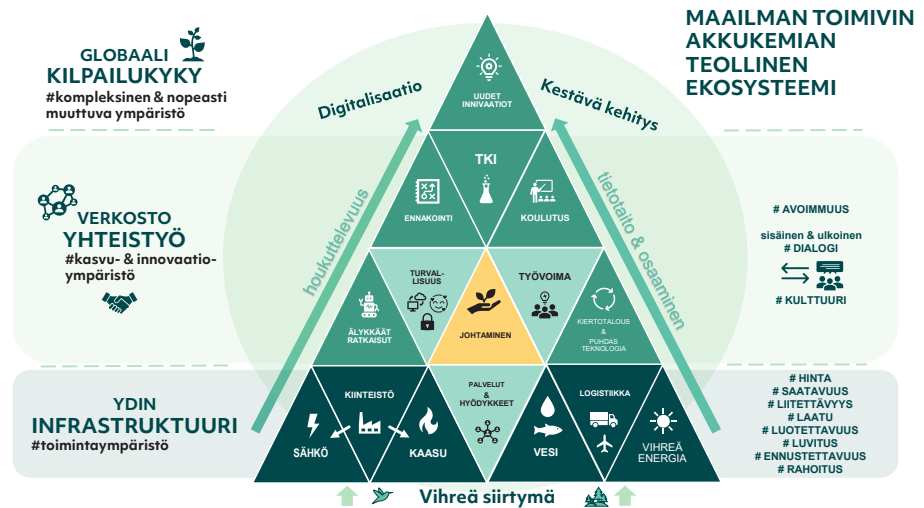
GLOBAALI
KILPAILUKYKY
#kompleksinen & nopeasti muuttuva ympäristö

MAAILMAN TOIMIVIN AKKUKEMIAN TEOLLINEN EKOSYSTEEMI

Digitalisaatio

Kestävä kehitys

UUDET INNIVAATIOT

TKI

ENNAKOINTI

KOULUTUS

houkuttelevuus

tietotaito & osaaminen

VERKOSTO
YHTEISTYÖ
#kasvu- & innovaatio-ympäristö

TURVALLISUUS

TYÖVOIMA

ÄLYKKÄÄT RATKAISUT

JOHTAMINEN

KIERTOTALOUS & PUHDAS TEKNOLOGIA

# AVOIMMUUS

sisäinen & ulkoinen
# DIALOGI

# KULTTUURI

YDIN
INFRASTRUKTUURI
#toimintaympäristö

KIINTEISTÖ

PALVELUT & HYÖDYKKEET

LOGISTIIKKA

SÄHKÖ

KAASU

VESI

VIHREÄ ENERGIA

# HINTA
# SAATAVUUS
# LIITETTÄVYYS
# LAATU
# LUOTETTAVUUS
# LUVITUS
# ENNUSTETTAVUUS
# RAHOITUS

Vihreä siirtymä